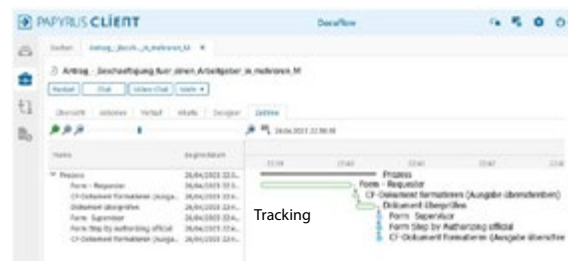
PAPYRUS CLIENT
DocuFlow
Suchen
Antrag_Beschäftigung_für_mehreren_M
Antrag - Beschäftigung für einen Arbeitgeber in mehreren M
Verlauf
Chat
Video-Chat
Mehr
Übersicht
Aktionen
Verlauf
Inhalte
Designer
Zeitlinie
26.04.2023 22:56:00
Name
Begonnen
Prozess
Form - Requester
CF-Dokument formatieren (Ausgab...
Dokument überprüfen
Form - Supervisor
Form Step by Authorizing official
CF-Dokument formatieren (Ausgab...
26/04/2023 22:5...
26/04/2023 22:5...
26/04/2023 22:5...
26/04/2023 22:4...
26/04/2023 22:4...
26/04/2023 22:4...
26/04/2023 22:4...
Prozess
Form - Requester
CF-Dokument formatieren (Ausgabe überschreiben)
Dokument überprüfen
Form - Supervisor
Form Step by Authorizing official
CF-Dokument formatieren (Ausgabe überschre
Tracking